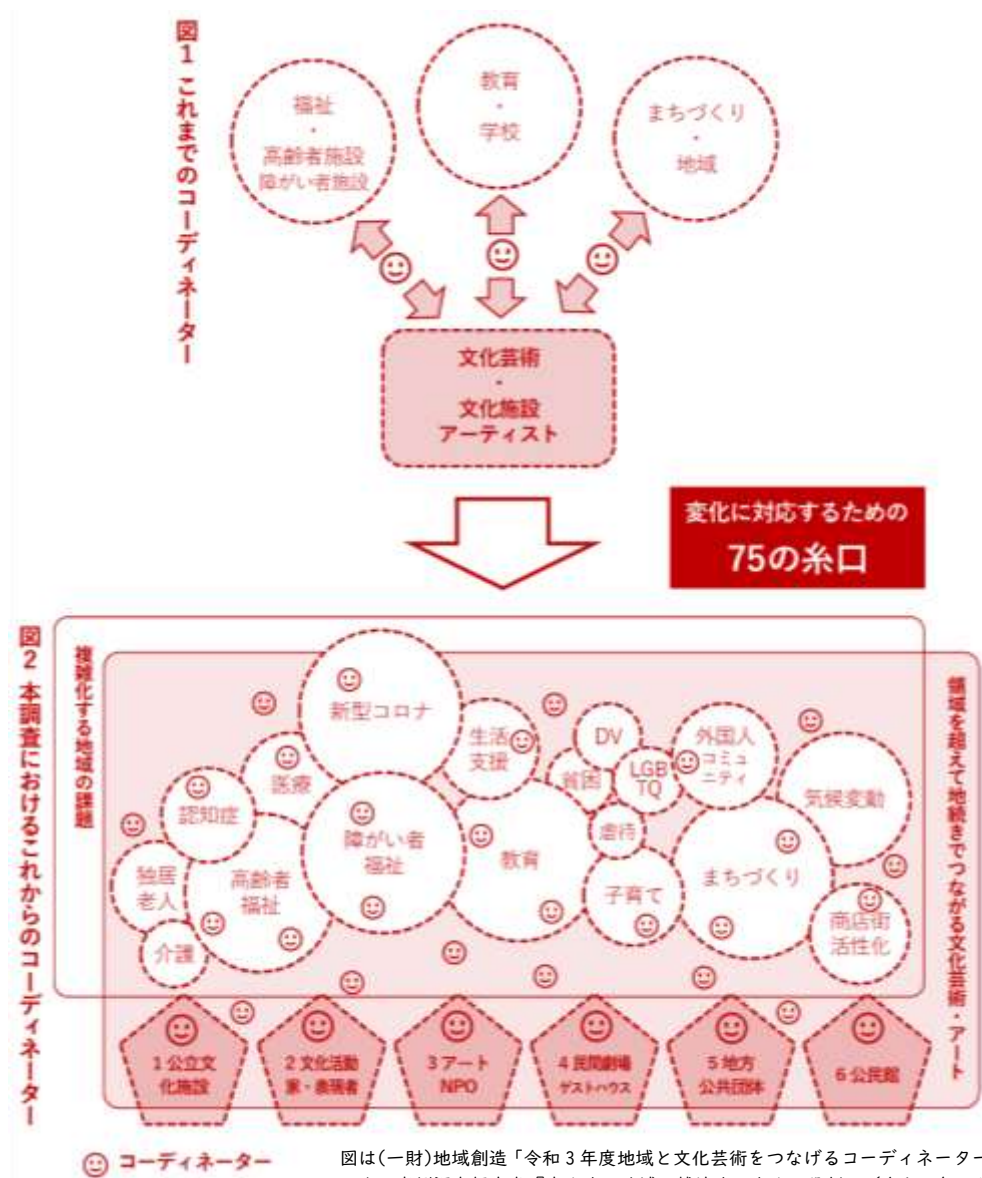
図1 これまでのコーディネーター

福祉
・
高齢者施設
障がい者施設

教育
・
学校

まちづくり
・
地域

文化芸術
・
文化施設
アーティスト

変化に対応するための
75の糸口

図2 本調査におけるこれからのコーディネーター

複雑化する地域の課題

領域を超えて地続きでつながる文化芸術・アート

新型コロナ
生活支援
DV
外国人コミュニティ
貧困
LGBTQ
医療
認知症
気候変動
障がい者福祉
教育
虐待
独居老人
高齢者福祉
まちづくり
子育て
商店街活性化
介護

1 公立文化施設
2 文化活動家・表現者
3 アートNPO
4 民間劇場ゲストハウス
5 地方公共団体
6 公民館

コーディネーター

図は(一財)地域創造「令和3年度地域と文化芸術をつなげるコーディネーター
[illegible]